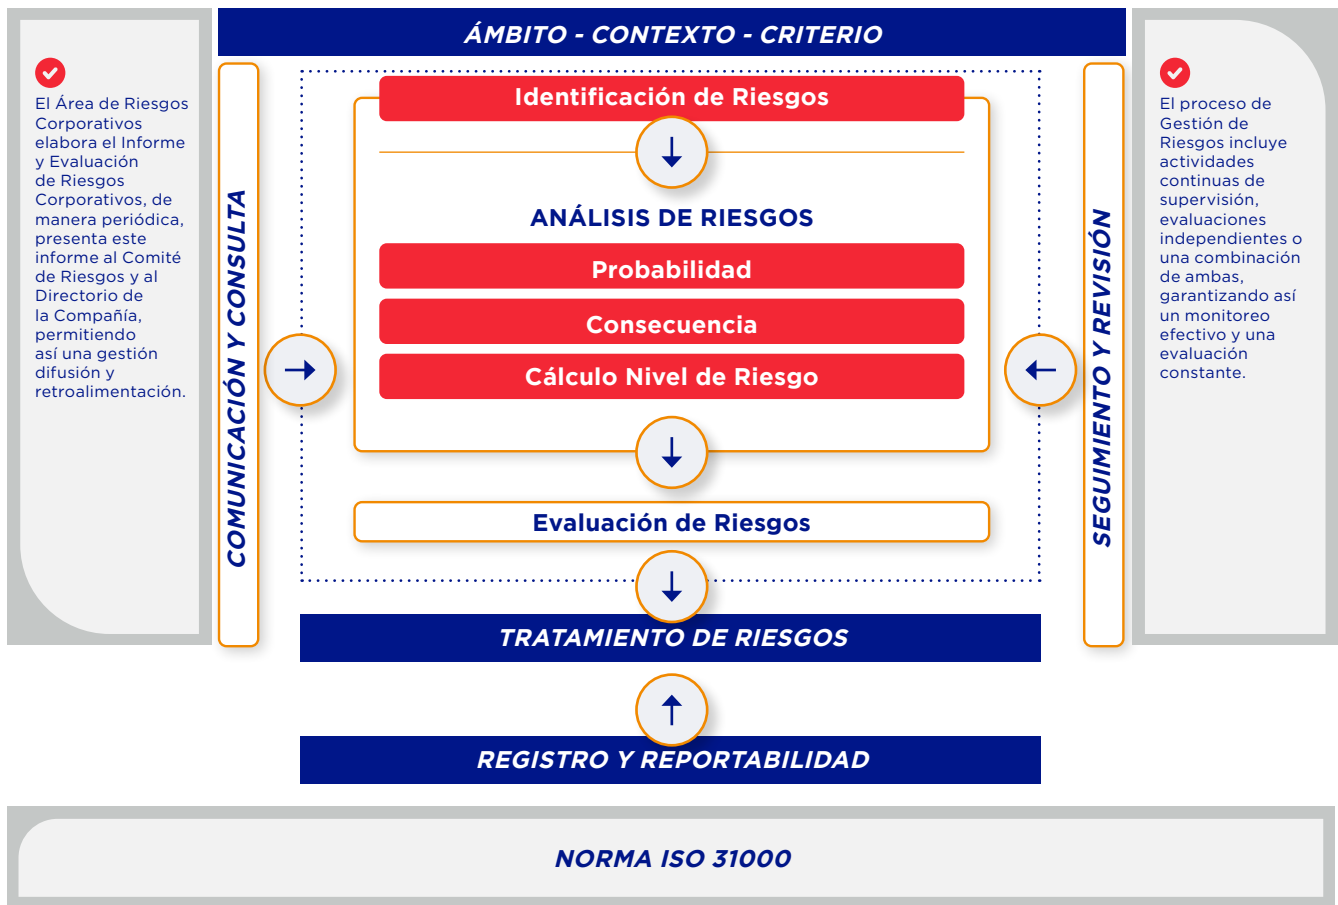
El Área de Riesgos Corporativos elabora el Informe y Evaluación de Riesgos Corporativos, de manera periódica, presenta este informe al Comité de Riesgos y al Directorio de la Compañía, permitiendo así una gestión difusión y retroalimentación.

ÁMBITO - CONTEXTO - CRITERIO

COMUNICACIÓN Y CONSULTA

Identificación de Riesgos

ANÁLISIS DE RIESGOS

Probabilidad

Consecuencia

Cálculo Nivel de Riesgo

Evaluación de Riesgos

TRATAMIENTO DE RIESGOS

REGISTRO Y REPORTABILIDAD

SEGUIMIENTO Y REVISIÓN

El proceso de Gestión de Riesgos incluye actividades continuas de supervisión, evaluaciones independientes o una combinación de ambas, garantizando así un monitoreo efectivo y una evaluación constante.

NORMA ISO 31000